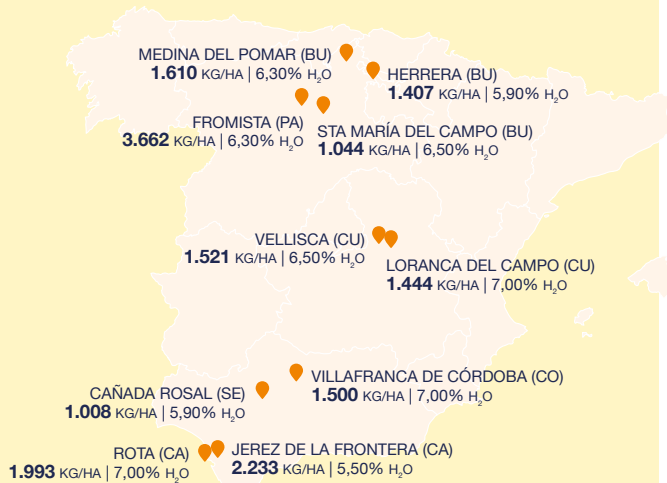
MEDINA DEL POMAR (BU)
1.610 KG/HA | 6,30% $H_2O$

HERRERA (BU)
1.407 KG/HA | 5,90% $H_2O$

FROMISTA (PA)
3.662 KG/HA | 6,30% $H_2O$

STA MARÍA DEL CAMPO (BU)
1.044 KG/HA | 6,50% $H_2O$

VELLISCA (CU)
1.521 KG/HA | 6,50% $H_2O$

LORANCA DEL CAMPO (CU)
1.444 KG/HA | 7,00% $H_2O$

VILLAFRANCA DE CÓRDOBA (CO)
1.500 KG/HA | 7,00% $H_2O$

CAÑADA ROSAL (SE)
1.008 KG/HA | 5,90% $H_2O$

ROTA (CA)
1.993 KG/HA | 7,00% $H_2O$

JEREZ DE LA FRONTERA (CA)
2.233 KG/HA | 5,50% $H_2O$